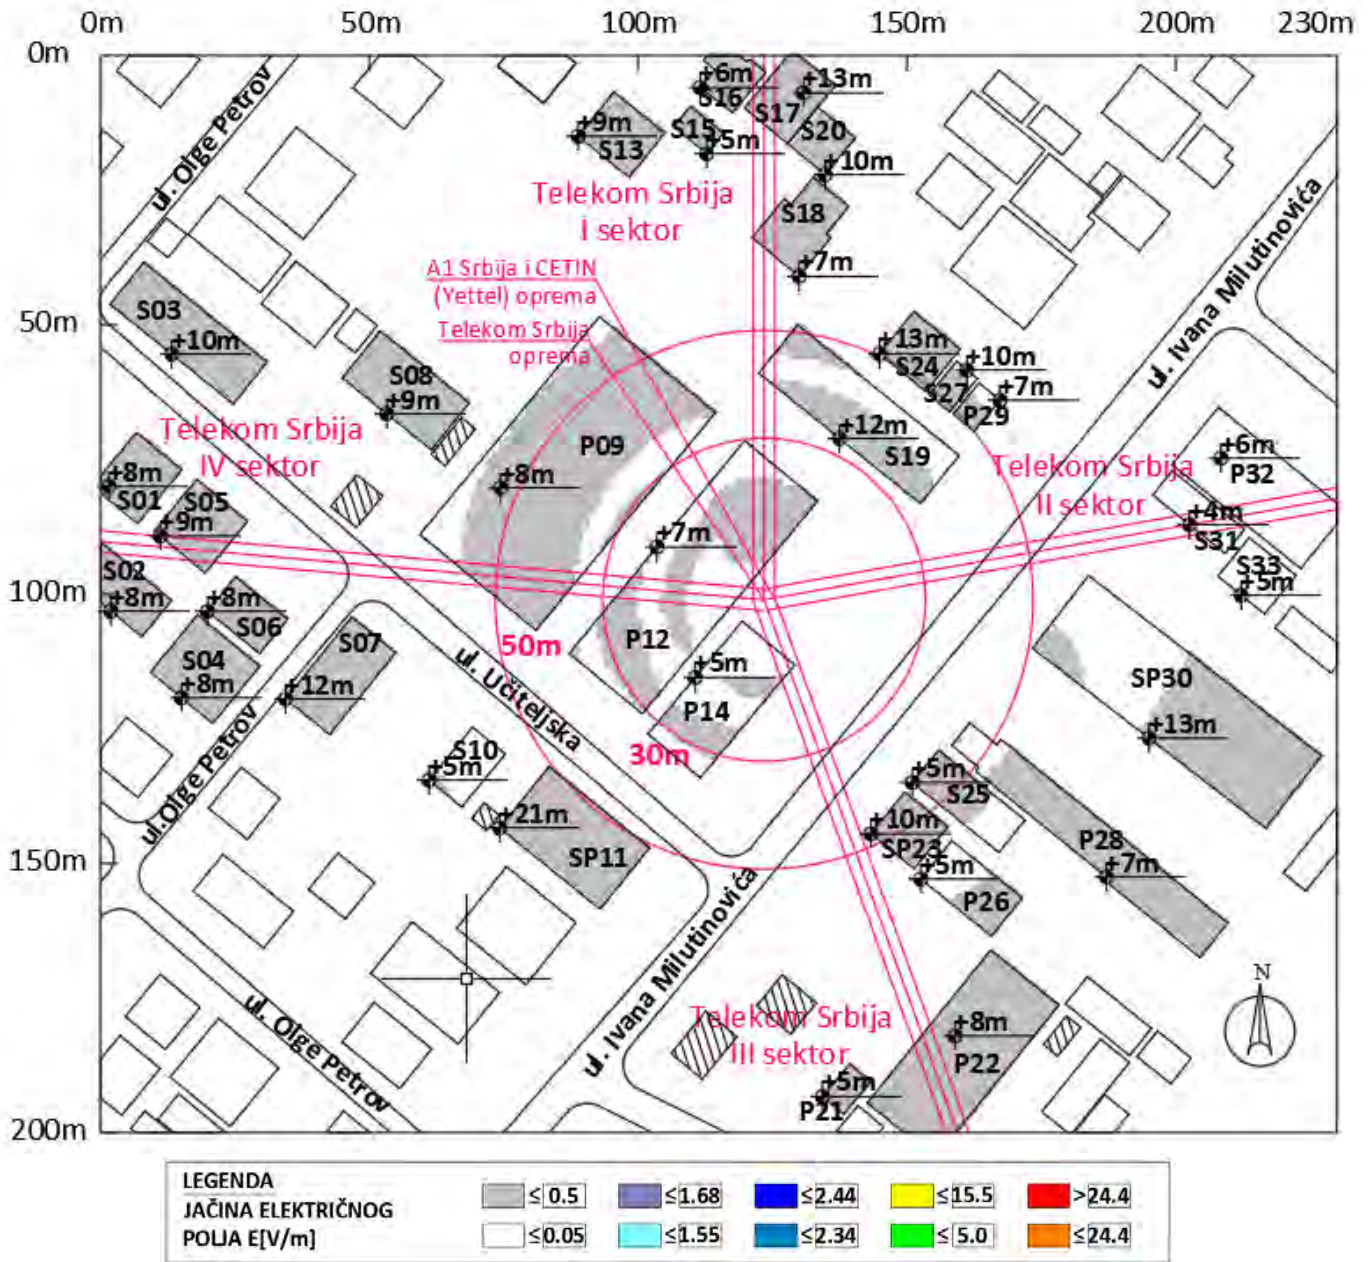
0m 50m 100m 150m 200m 230m

0m

50m

100m

150m

200m

ul. Olge Petrov

+6m
S16
+13m
S17
S20
+9m
S13
S15
+5m
+10m
Telekom Srbija
I sektor
S18
+7m
A1 Srbija i CETIN
(Yettel) oprema
Telekom Srbija
oprema
S03
+10m
S08
+9m
+13m
S24
+10m
S27
+7m
S29
ul. Ivana Milutinovića
Telekom Srbija
IV sektor
P09
+12m
S19
Telekom Srbija
II sektor
+6m
P32
+8m
S01
S05
+9m
+8m
+7m
+4m
S31
S33
+5m
S02
+8m
+8m
S06
P12
50m
S07
S04
+8m
+12m
ul. Učiteljska
+5m
P14
SP30
+13m
30m
ul. Olge Petrov
S10
+5m
+21m
SP11
+5m
S25
+10m
SP23
P28
+7m
+5m
P26
ul. Ivana Milutinovića
ul. Olge Petrov
Telekom Srbija
III sektor
+8m
P22
+5m
P21
N

LEGENDA
JAČINA ELEKTRIČNOG
POLJA E[V/m]

| ≤ 0.5 | ≤1.68 | ≤2.44 | ≤15.5 | >24.4 |
|---|---|---|---|---|
| ≤0.05 | ≤1.55 | ≤2.34 | ≤ 5.0 | ≤24.4 |